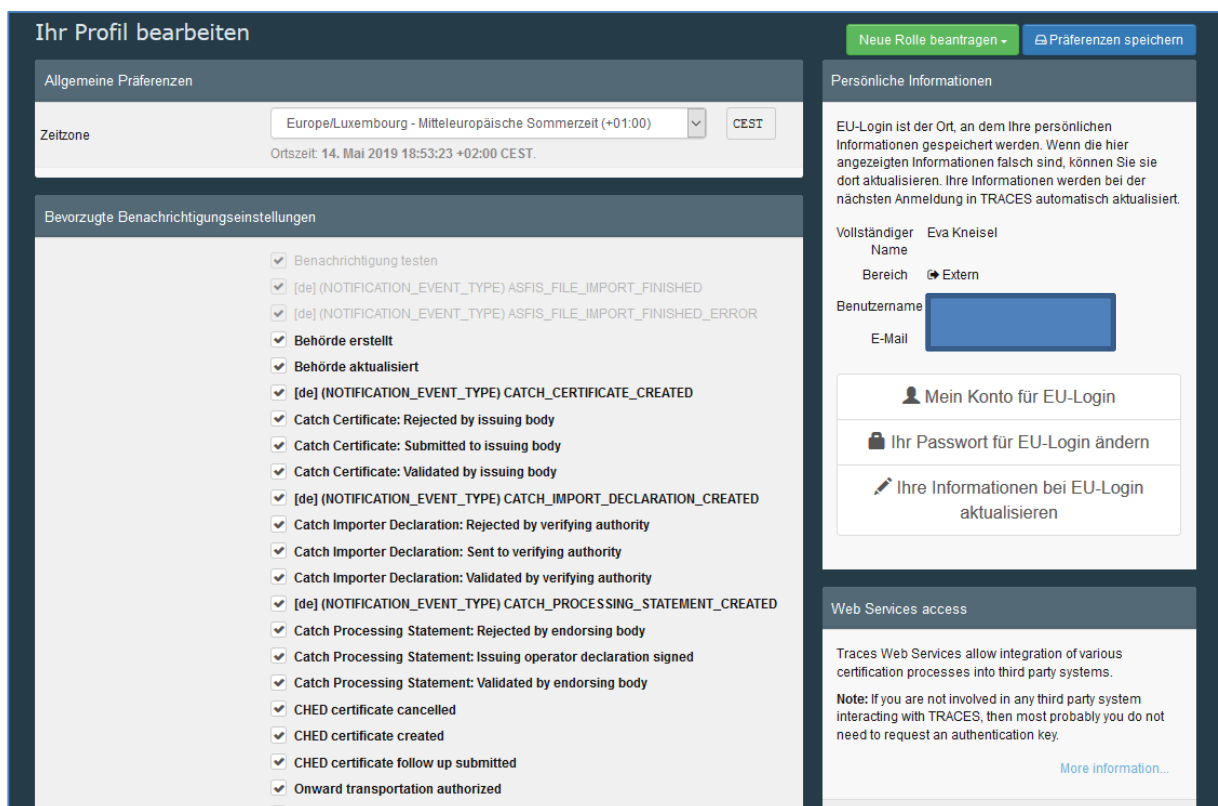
Ihr Profil bearbeiten

Neue Rolle beantragen

Präferenzen speichern

Allgemeine Präferenzen

Zeitzone

Europe/Luxembourg - Mitteleuropäische Sommerzeit (+01:00)

CEST

Ortszeit: 14. Mai 2019 18:53:23 +02:00 CEST.

Bevorzugte Benachrichtigungseinstellungen

Benachrichtigung testen

[de] (NOTIFICATION_EVENT_TYPE) ASFIS_FILE_IMPORT_FINISHED

[de] (NOTIFICATION_EVENT_TYPE) ASFIS_FILE_IMPORT_FINISHED_ERROR

Behörde erstellt

Behörde aktualisiert

[de] (NOTIFICATION_EVENT_TYPE) CATCH_CERTIFICATE_CREATED

Catch Certificate: Rejected by issuing body

Catch Certificate: Submitted to issuing body

Catch Certificate: Validated by issuing body

[de] (NOTIFICATION_EVENT_TYPE) CATCH_IMPORT_DECLARATION_CREATED

Catch Importer Declaration: Rejected by verifying authority

Catch Importer Declaration: Sent to verifying authority

Catch Importer Declaration: Validated by verifying authority

[de] (NOTIFICATION_EVENT_TYPE) CATCH_PROCESSING_STATEMENT_CREATED

Catch Processing Statement: Rejected by endorsing body

Catch Processing Statement: Issuing operator declaration signed

Catch Processing Statement: Validated by endorsing body

CHED certificate cancelled

CHED certificate created

CHED certificate follow up submitted

Onward transportation authorized

Persönliche Informationen

EU-Login ist der Ort, an dem Ihre persönlichen Informationen gespeichert werden. Wenn die hier angezeigten Informationen falsch sind, können Sie sie dort aktualisieren. Ihre Informationen werden bei der nächsten Anmeldung in TRACES automatisch aktualisiert.

Vollständiger Name Eva Kneisel

Bereich Extern

Benutzername

E-Mail

Mein Konto für EU-Login

Ihr Passwort für EU-Login ändern

Ihre Informationen bei EU-Login aktualisieren

Web Services access

Traces Web Services allow integration of various certification processes into third party systems.

Note: If you are not involved in any third party system interacting with TRACES, then most probably you do not need to request an authentication key.

More information...